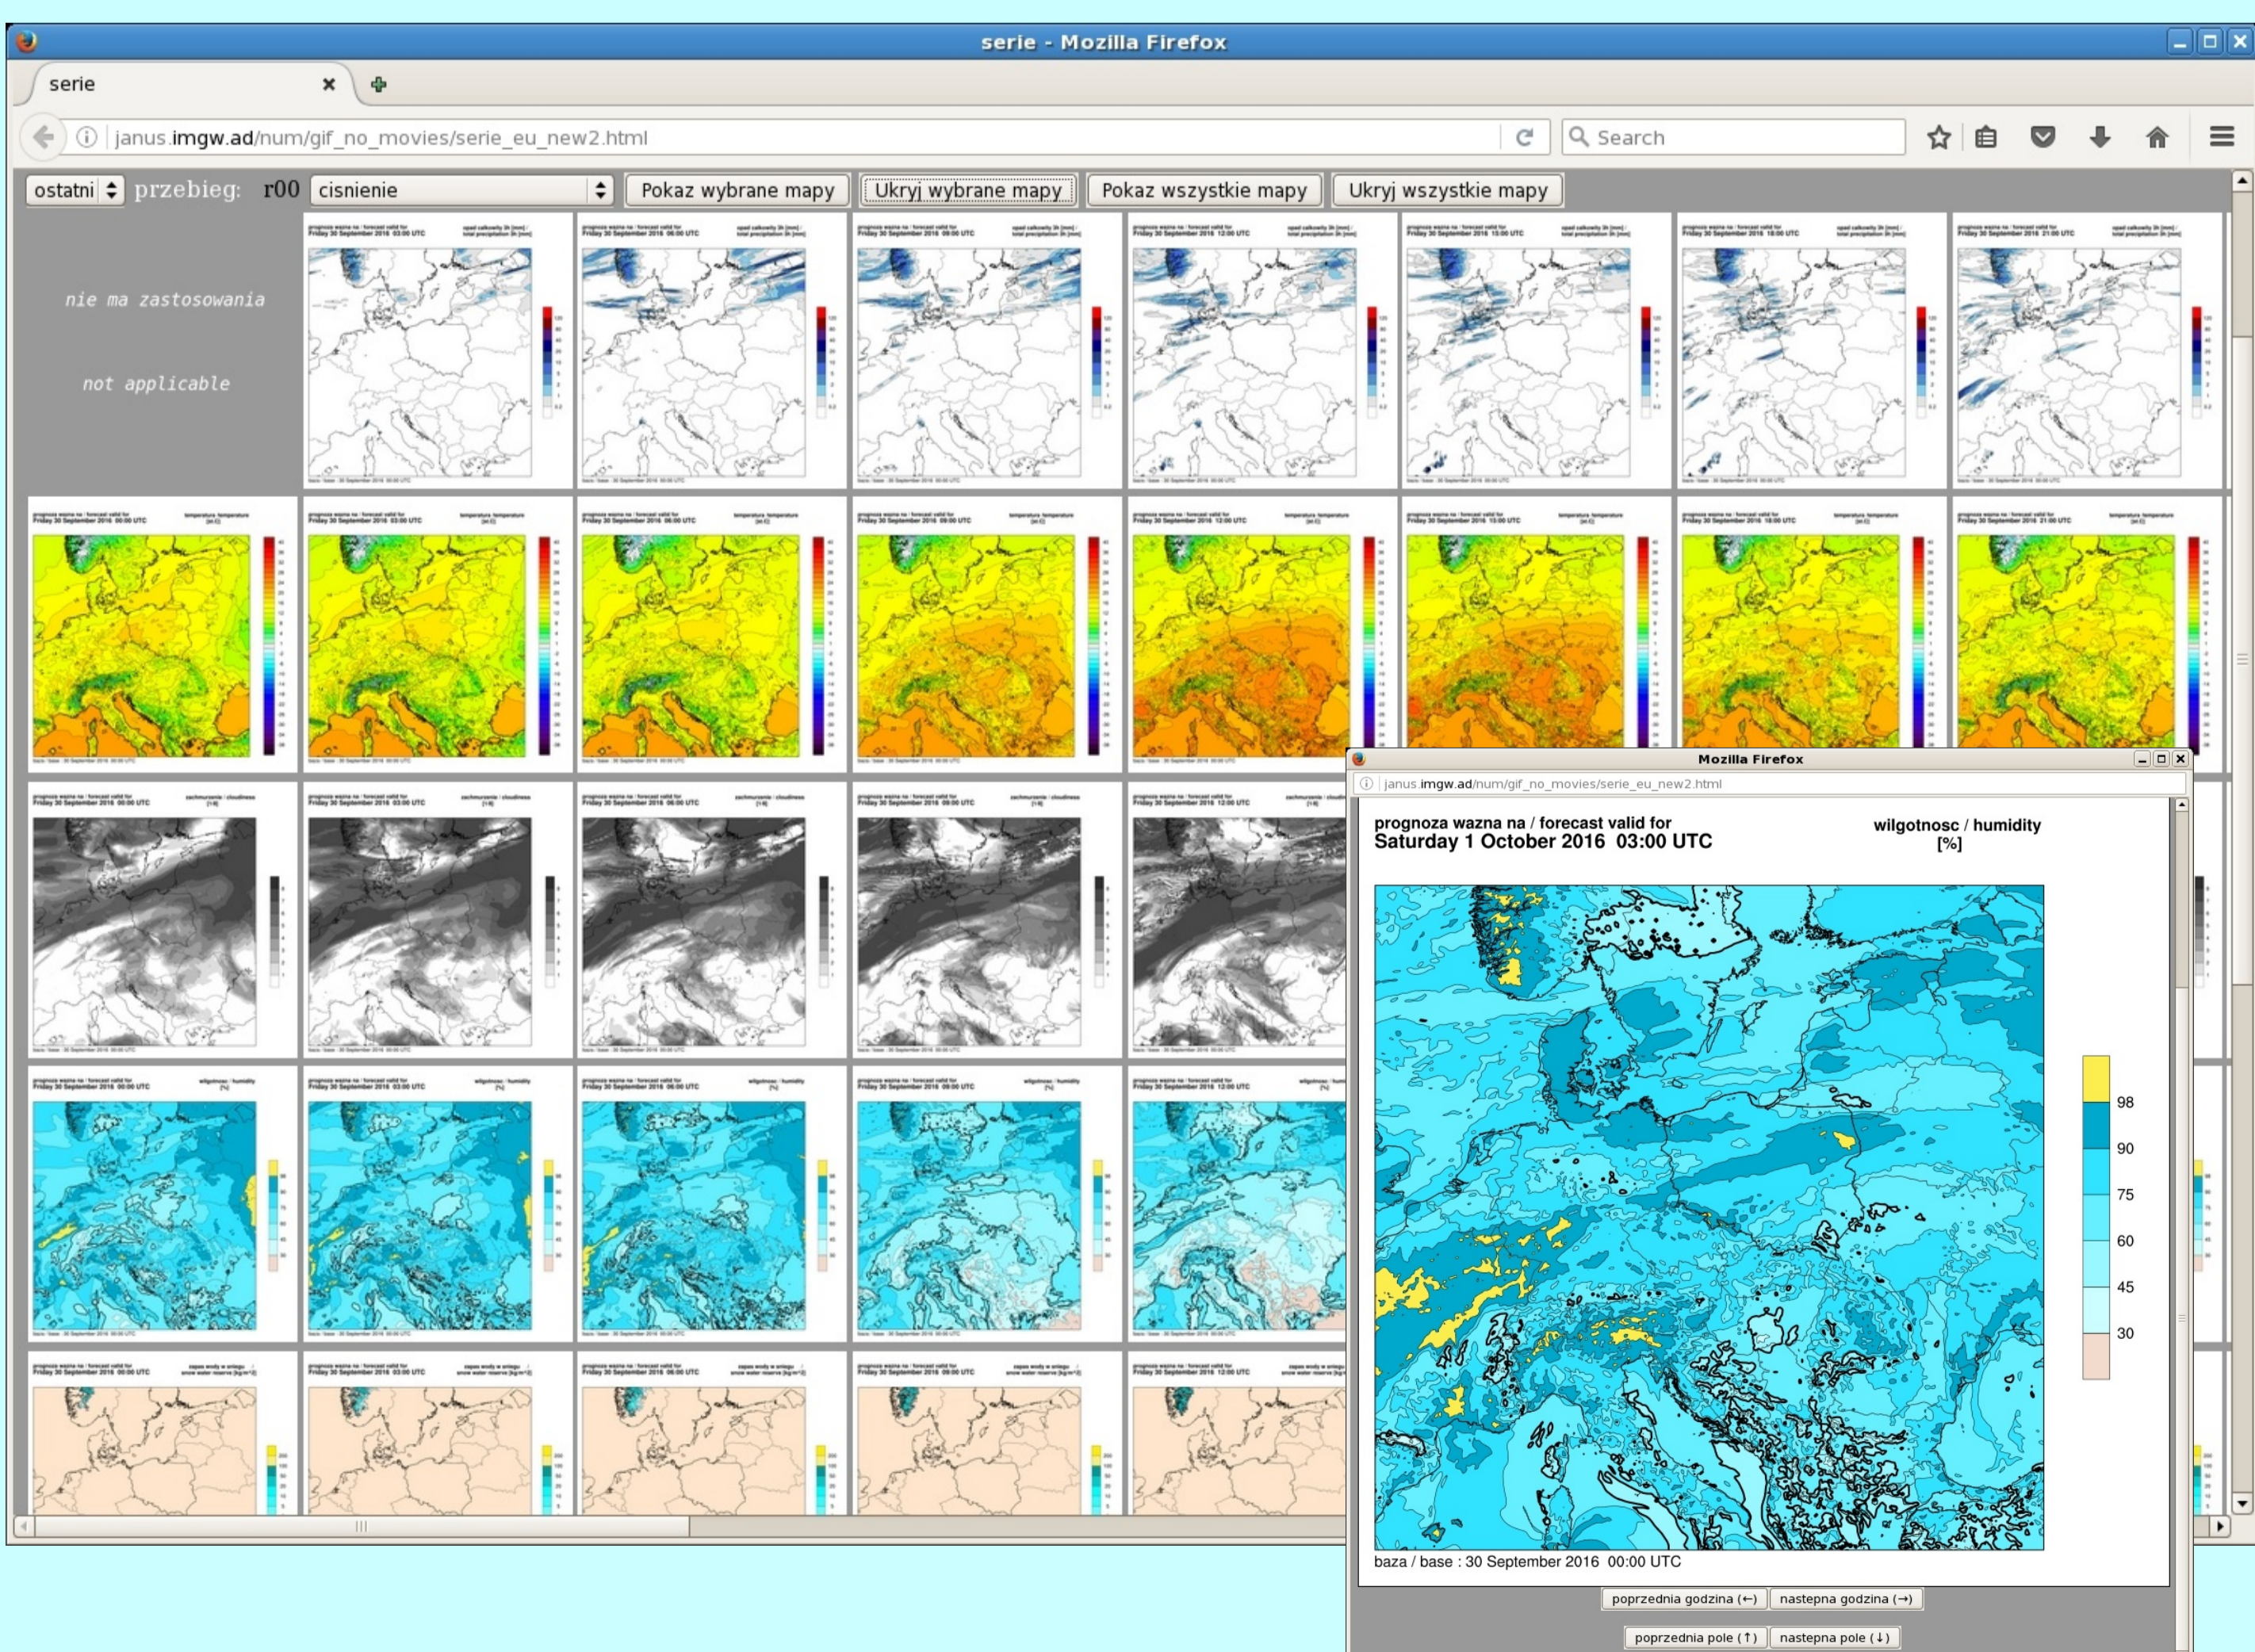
serie - Mozilla Firefox

serie

janus.imgw.ad/num/gif_no_movies/serie_eu_new2.html

Search

ostatni przebieg: r00 cisnienie Pokaz wybrane mapy Ukryj wybrane mapy Pokaz wszystkie mapy Ukryj wszystkie mapy

nie ma zastosowania

not applicable

Mozilla Firefox

janus.imgw.ad/num/gif_no_movies/serie_eu_new2.html

prognoza wazna na / forecast valid for
Saturday 1 October 2016 03:00 UTC

wilgotnosc / humidity
[%]

98
90
75
60
45
30

baza / base : 30 September 2016 00:00 UTC

poprzednia godzina (←) nastepna godzina (→)

poprzednia pole (↑) nastepna pole (↓)